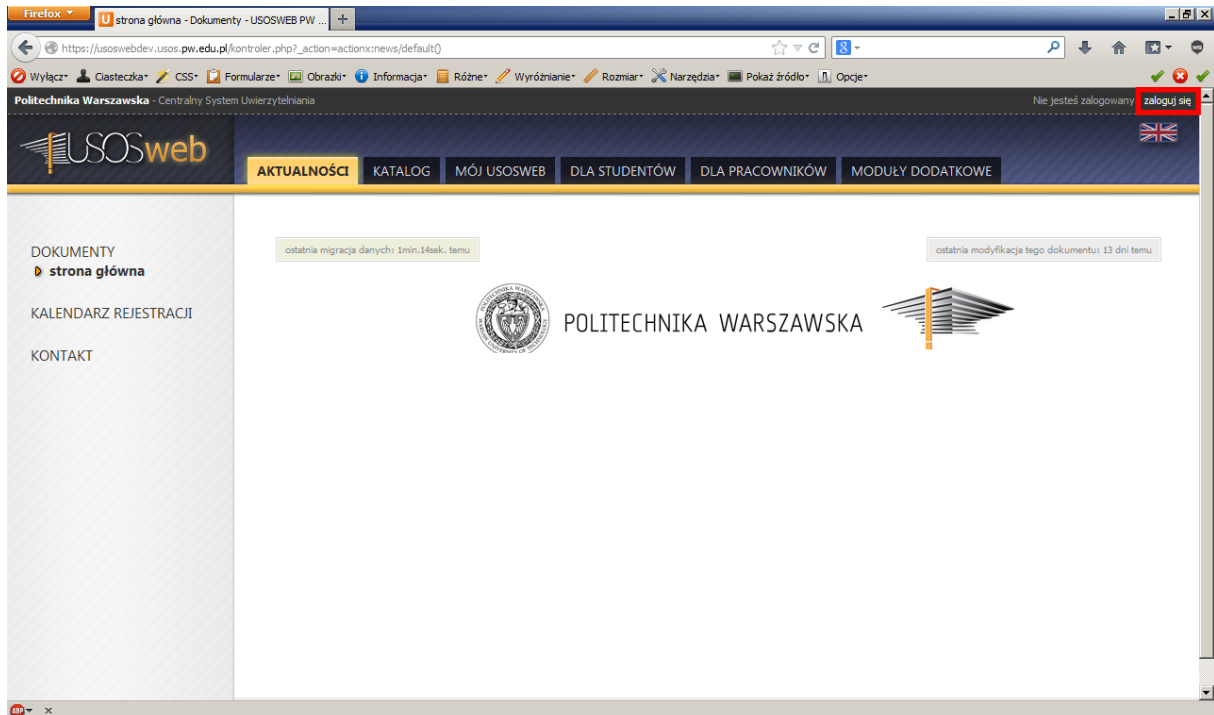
Firefox

strona główna - Dokumenty - USOSWEB PW ...

https://usoswebdev.usos.pw.edu.pl/kontroler.php?_action=actionx:news/default()

Wyłącz Ciasteczka CSS Formularze Obrazki Informacja Różne Wyróżnianie Rozmiar Narzędzia Pokaż źródło Opcje

Politechnika Warszawska - Centralny System Uwierzytelniania

Nie jesteś zalogowany zaloguj się

USOSweb

AKTUALNOŚCI KATALOG MÓJ USOSWEB DLA STUDENTÓW DLA PRACOWNIKÓW MODUŁY DODATKOWE

DOKUMENTY
strona główna

KALENDARZ REJESTRACJI

KONTAKT

ostatnia migracja danych: 1min.14sek. temu

ostatnia modyfikacja tego dokumentu: 13 dni temu

POLITECHNIKA WARSZAWSKA